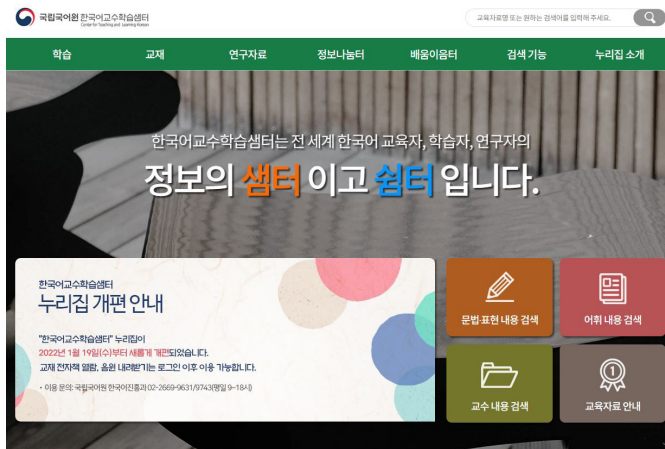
국립국어원 한국어교수학습샘터
Center for Teaching and Learning Korean

교육자료명 또는 원하는 검색어를 입력해 주세요.

학습 교재 연구자료 정보나눔터 배움이음터 검색 기능 누리집 소개

한국어교수학습샘터는 전 세계 한국어 교육자, 학습자, 연구자의
정보의 샘터 이고 쉼터 입니다.

한국어교수학습샘터
누리집 개편 안내

"한국어교수학습샘터" 누리집이
2022년 1월 19일(수)부터 새롭게 개편되었습니다.
교재 전자책 열람, 음원 내려받기는 로그인 이후 이용 가능합니다.

• 이용 문의: 국립국어원 한국어진흥과 (02-2669-9631/9743(평일 9~18시))

문법·표현 내용 검색

어휘 내용 검색

교수 내용 검색

교육자료 안내